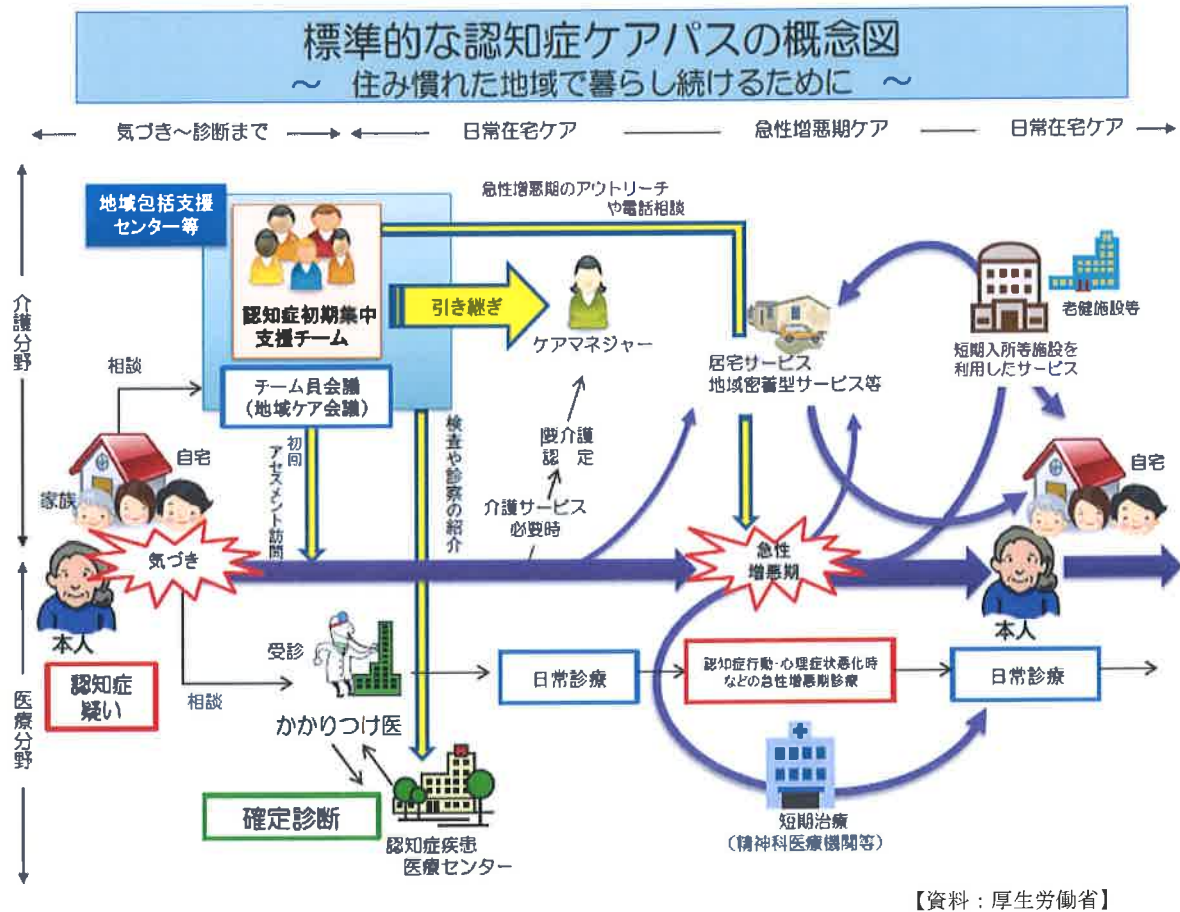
標準的な認知症ケアパスの概念図
～ 住み慣れた地域で暮らし続けるために ～

気づき～診断まで　日常在宅ケア　急性増悪期ケア　日常在宅ケア

介護分野

地域包括支援センター等

認知症初期集中支援チーム

チーム員会議（地域ケア会議）

急性増悪期のアウトリーチや電話相談

引き継ぎ

ケアマネジャー

居宅サービス
地域密着型サービス等

老健施設等

短期入所等施設を利用したサービス

相談

自宅

家族

初回アセスメント訪問

検査や診察の紹介

要介護認定

介護サービス必要時

気づき

急性増悪期

自宅

本人

本人

医療分野

認知症疑い

受診

相談

かかりつけ医

日常診療

認知症行動・心理症状悪化時などの急性増悪期診療

日常診療

確定診断

認知症疾患医療センター

短期治療（精神科医療機関等）

【資料：厚生労働省】